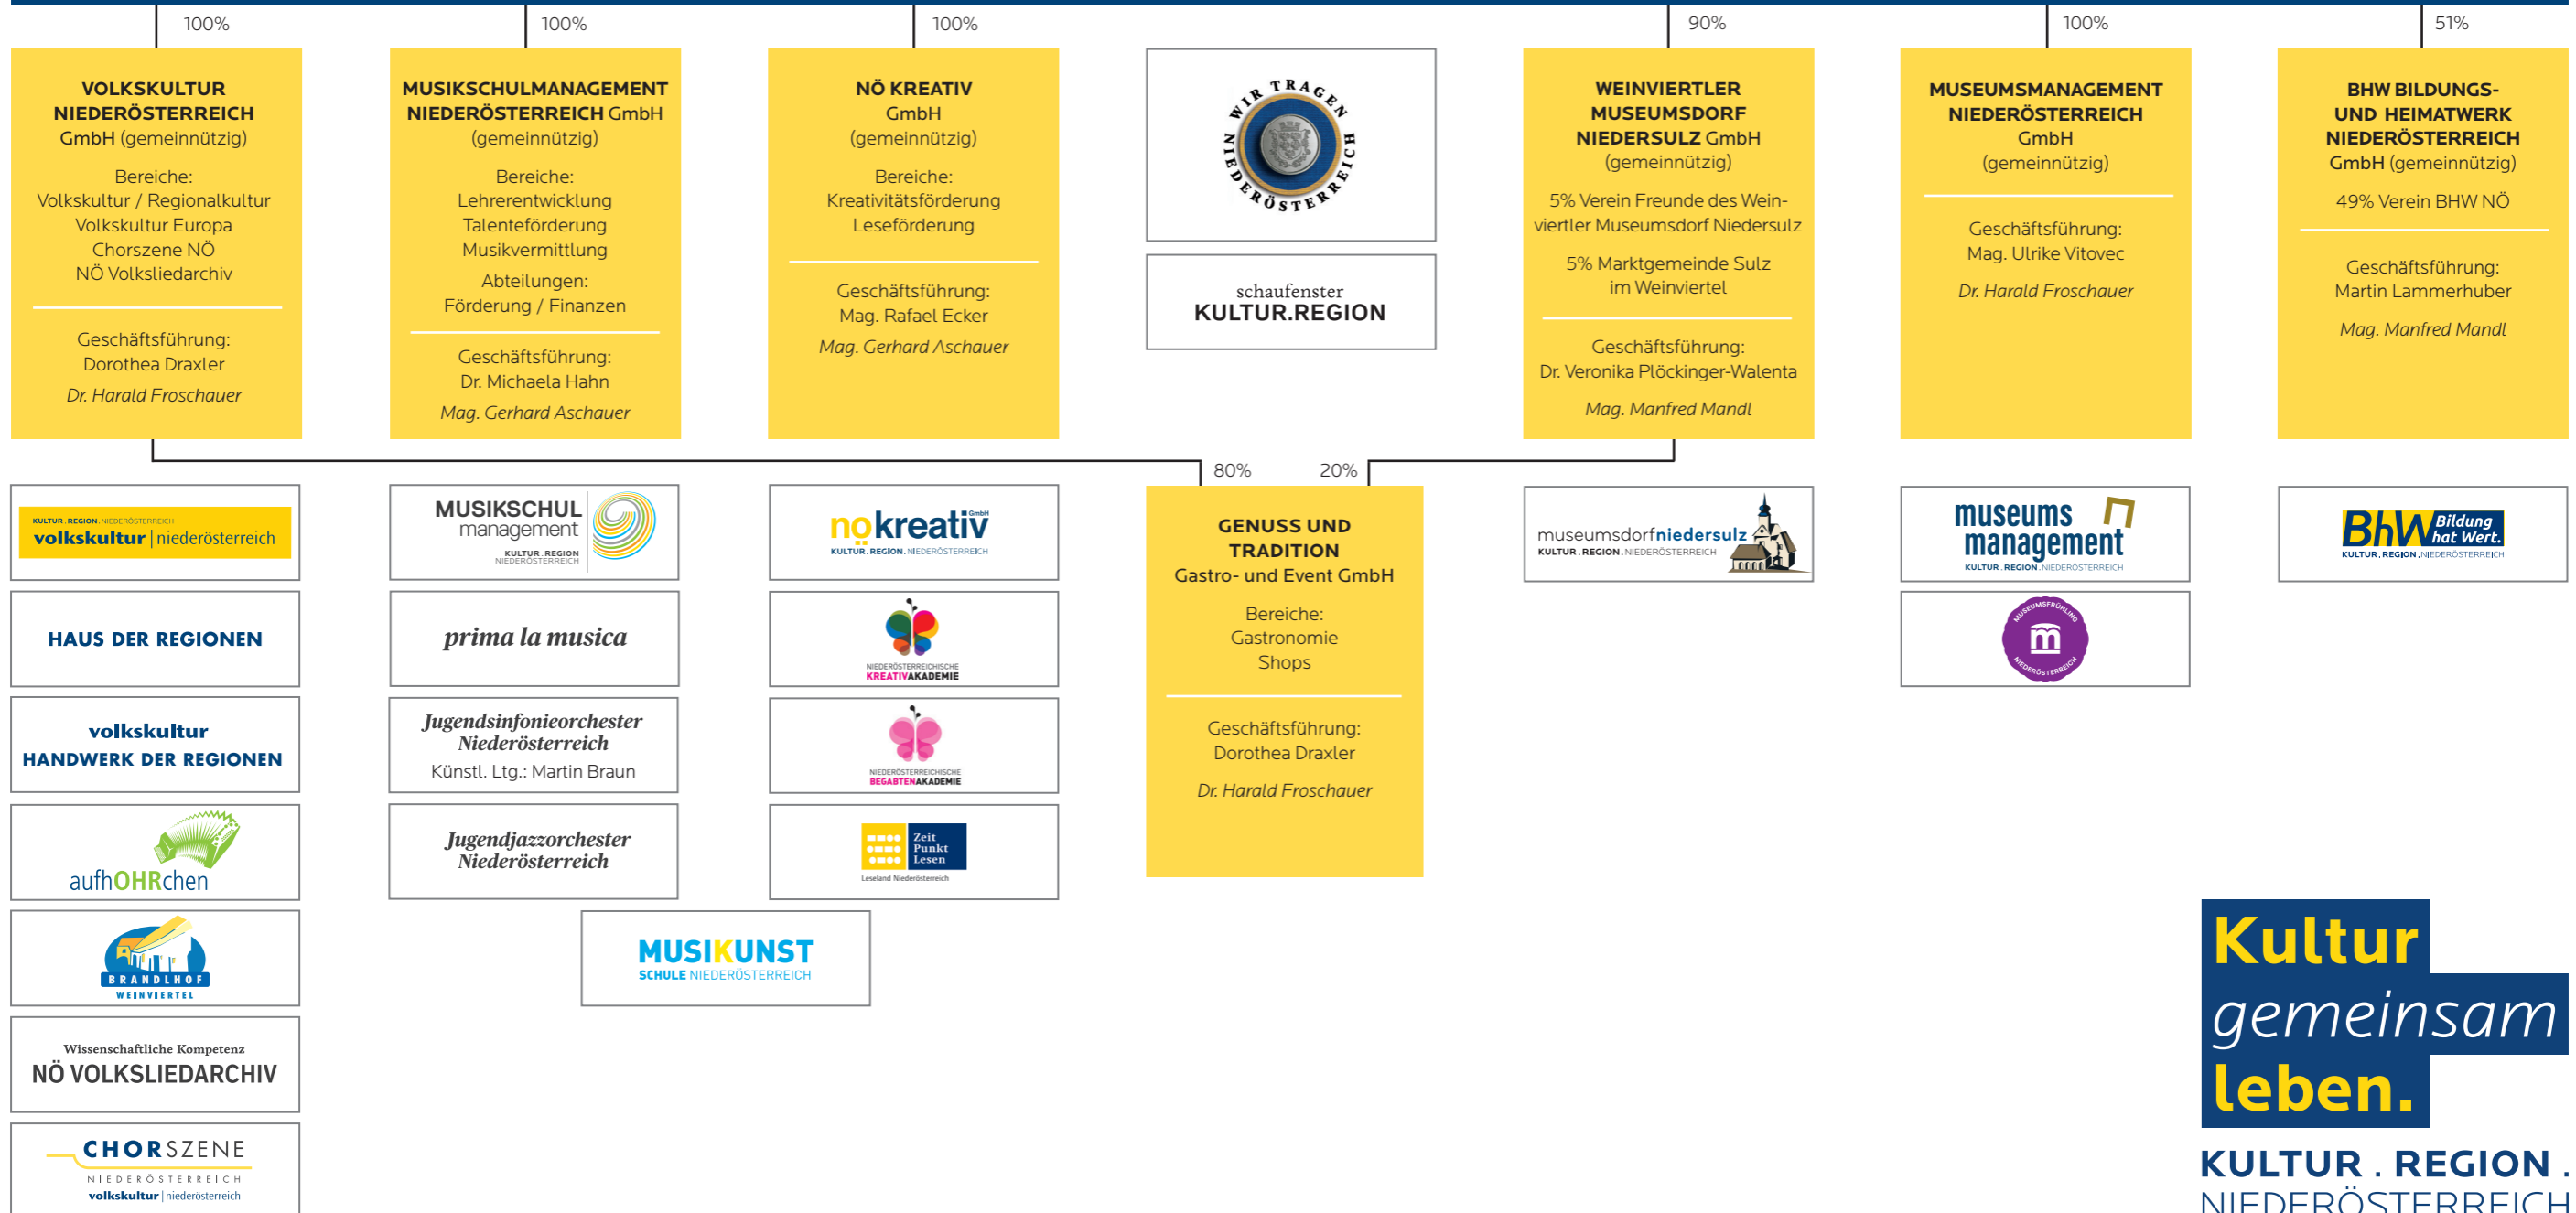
100%

VOLKSKULTUR NIEDERÖSTERREICH GmbH (gemeinnützig)

Bereiche:
Volkskultur / Regionalkultur
Volkskultur Europa
Chorszene NÖ
NÖ Volksliedarchiv

Geschäftsführung:
Dorothea Draxler

Dr. Harald Froschauer

100%

MUSIKSCHULMANAGEMENT NIEDERÖSTERREICH GmbH (gemeinnützig)

Bereiche:
Lehrerentwicklung
Talenteförderung
Musikvermittlung

Abteilungen:
Förderung / Finanzen

Geschäftsführung:
Dr. Michaela Hahn

Mag. Gerhard Aschauer

100%

NÖ KREATIV GmbH (gemeinnützig)

Bereiche:
Kreativitätsförderung
Leseförderung

Geschäftsführung:
Mag. Rafael Ecker

Mag. Gerhard Aschauer

WIR TRAGEN NIEDERÖSTERREICH

schaufenster KULTUR.REGION

90%

WEINVIERTLER MUSEUMSDORF NIEDERSULZ GmbH (gemeinnützig)

5% Verein Freunde des Weinviertler Museumsdorf Niedersulz

5% Marktgemeinde Sulz im Weinviertel

Geschäftsführung:
Dr. Veronika Plöckinger-Walenta

Mag. Manfred Mandl

100%

MUSEUMSMANAGEMENT NIEDERÖSTERREICH GmbH (gemeinnützig)

Geschäftsführung:
Mag. Ulrike Vitovec

Dr. Harald Froschauer

51%

BHW BILDUNGS- UND HEIMATWERK NIEDERÖSTERREICH GmbH (gemeinnützig)

49% Verein BHW NÖ

Geschäftsführung:
Martin Lammerhuber

Mag. Manfred Mandl

80% 20%

KULTUR . REGION . NIEDERÖSTERREICH volkskultur | niederösterreich

HAUS DER REGIONEN

volkskultur HANDWERK DER REGIONEN

aufhOHRchen

BRANDLHOF WEINVIERTEL

Wissenschaftliche Kompetenz
NÖ VOLKSLIEDARCHIV

CHORSZENE NIEDERÖSTERREICH volkskultur | niederösterreich

MUSIKSCHUL management KULTUR . REGION NIEDERÖSTERREICH

prima la musica

Jugendsinfonieorchester Niederösterreich
Künstl. Ltg.: Martin Braun

Jugendjazzorchester Niederösterreich

MUSIKUNST SCHULE NIEDERÖSTERREICH

nökreativ GmbH KULTUR . REGION . NIEDERÖSTERREICH

NIEDERÖSTERREICHISCHE KREATIVAKADEMIE

NIEDERÖSTERREICHISCHE BEGABTENAKADEMIE

Zeit Punkt Lesen
Leseland Niederösterreich

GENUSS UND TRADITION Gastro- und Event GmbH

Bereiche:
Gastronomie
Shops

Geschäftsführung:
Dorothea Draxler

Dr. Harald Froschauer

museumsdorfniedersulz KULTUR . REGION . NIEDERÖSTERREICH

museums management KULTUR . REGION . NIEDERÖSTERREICH

MUSEUMSFRÜHLING NIEDERÖSTERREICH

BhW Bildung hat Wert. KULTUR . REGION . NIEDERÖSTERREICH

Kultur gemeinsam leben.

KULTUR . REGION . NIEDERÖSTERREICH